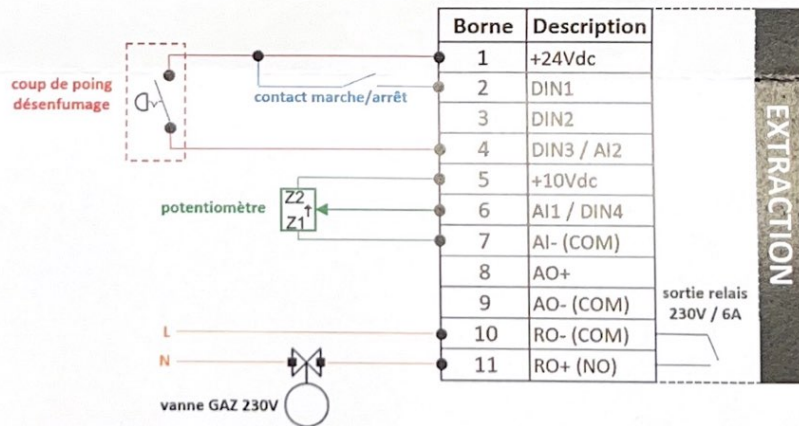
coup de poing désenfumage

contact marche/arrêt

potentiomètre

Z2

Z1

L

N

vanne GAZ 230V

| Borne | Description |
|---|---|
| 1 | +24Vdc |
| 2 | DIN1 |
| 3 | DIN2 |
| 4 | DIN3 / AI2 |
| 5 | +10Vdc |
| 6 | AI1 / DIN4 |
| 7 | AI- (COM) |
| 8 | AO+ |
| 9 | AO- (COM) |
| 10 | RO- (COM) |
| 11 | RO+ (NO) |

sortie relais 230V / 6A

EXTRACTION